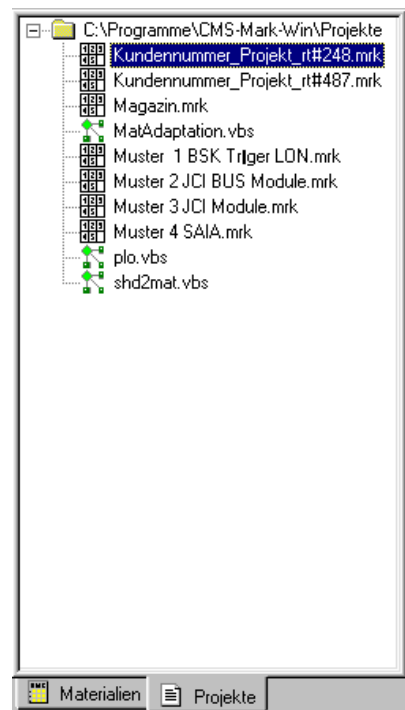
C:\Programme\CMS-Mark-Win\Projekte
Kundennummer_Projekt_rt#248.mrk
Kundennummer_Projekt_rt#487.mrk
Magazin.mrk
MatAdaptation.vbs
Muster 1 BSK Trlger LON.mrk
Muster 2 JCI BUS Module.mrk
Muster 3 JCI Module.mrk
Muster 4 SAIA.mrk
plo.vbs
shd2mat.vbs

Materialien
Projekte